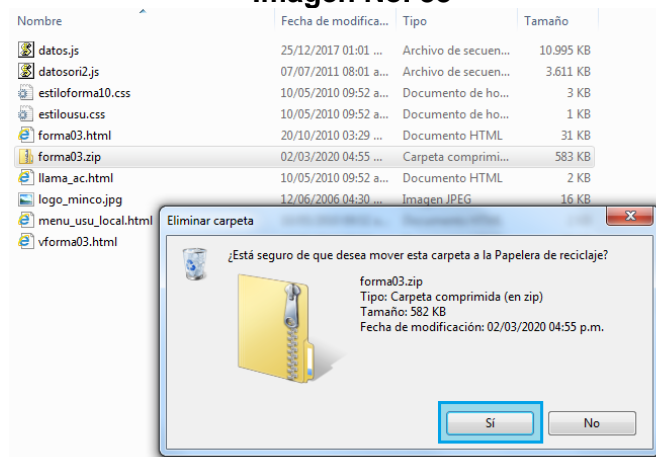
Imagen No. 08

| Nombre | Fecha de modifica... | Tipo | Tamaño |
|---|---|---|---|
| datos.js | 25/12/2017 01:01 ... | Archivo de secuen... | 10.995 KB |
| datosori2.js | 07/07/2011 08:01 a... | Archivo de secuen... | 3.611 KB |
| estiloforma10.css | 10/05/2010 09:52 a... | Documento de ho... | 3 KB |
| estilousu.css | 10/05/2010 09:52 a... | Documento de ho... | 1 KB |
| forma03.html | 20/10/2010 03:29 ... | Documento HTML | 31 KB |
| forma03.zip | 02/03/2020 04:55 ... | Carpeta comprimi... | 583 KB |
| llama_ac.html | 10/05/2010 09:52 a... | Documento HTML | 2 KB |
| logo_minco.jpg | 12/06/2006 04:30 ... | Imagen JPEG | 16 KB |
| menu_usu_local.html | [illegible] | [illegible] | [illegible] |
| vforma03.html | | | |

Eliminar carpeta

¿Está seguro de que desea mover esta carpeta a la Papelera de reciclaje?

forma03.zip
Tipo: Carpeta comprimida (en zip)
Tamaño: 582 KB
Fecha de modificación: 02/03/2020 04:55 p.m.

Sí

No